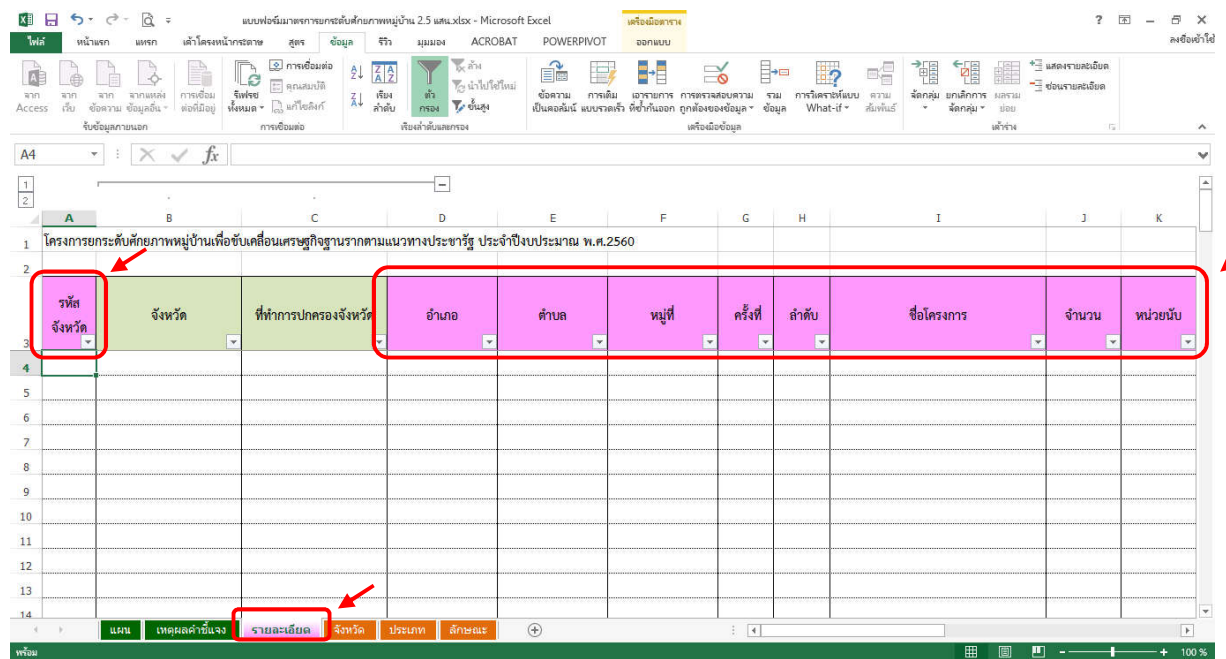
แบบฟอร์มมาตรการยกระดับศักยภาพหมู่บ้าน 2.5 แสน.xlsx - Microsoft Excel
เครื่องมือตาราง
ออกแบบ
? – ✕
ไฟล์ หน้าแรก แทรก เค้าโครงหน้ากระดาษ สูตร ข้อมูล รีวิว มุมมอง ACROBAT POWERPIVOT
ลงชื่อเข้าใช้

จาก Access จาก เว็บ จาก ข้อความ จากแหล่ง ข้อมูลอื่น การเชื่อม ต่อที่มีอยู่
รับข้อมูลภายนอก
รีเฟรช ทั้งหมด การเชื่อมต่อ คุณสมบัติ แก้ไขลิงก์
การเชื่อมต่อ
เรียง ลำดับ ตัว กรอง ล้าง นำไปใช้ใหม่ ขั้นสูง
เรียงลำดับและกรอง
ข้อความ เป็นคอลัมน์ การเติม แบบรวดเร็ว เอารายการ ที่ซ้ำกันออก การตรวจสอบความ ถูกต้องของข้อมูล รวม ข้อมูล การวิเคราะห์แบบ What-if ความ สัมพันธ์
เครื่องมือข้อมูล
จัดกลุ่ม ยกเลิกการ จัดกลุ่ม ผลรวม ย่อย แสดงรายละเอียด ซ่อนรายละเอียด
เค้าร่าง

A4

| | A | B | C | D | E | F | G | H | I | J | K |
|---|---|---|---|---|---|---|---|---|---|---|---|
| 1 | โครงการยกระดับศักยภาพหมู่บ้านเพื่อขับเคลื่อนเศรษฐกิจฐานรากตามแนวทางประชารัฐ ประจำปีงบประมาณ พ.ศ.2560 | | | | | | | | | | |
| 2 | | | | | | | | | | | |
| 3 | รหัสจังหวัด | จังหวัด | ที่ทำการปกครองจังหวัด | อำเภอ | ตำบล | หมู่ที่ | ครั้งที่ | ลำดับ | ชื่อโครงการ | จำนวน | หน่วยนับ |
| 4 | | | | | | | | | | | |
| 5 | | | | | | | | | | | |
| 6 | | | | | | | | | | | |
| 7 | | | | | | | | | | | |
| 8 | | | | | | | | | | | |
| 9 | | | | | | | | | | | |
| 10 | | | | | | | | | | | |
| 11 | | | | | | | | | | | |
| 12 | | | | | | | | | | | |
| 13 | | | | | | | | | | | |
| 14 | | | | | | | | | | | |

แผน เหตุผลคำชี้แจง รายละเอียด จังหวัด ประเภท ลักษณะ
พร้อม
100 %